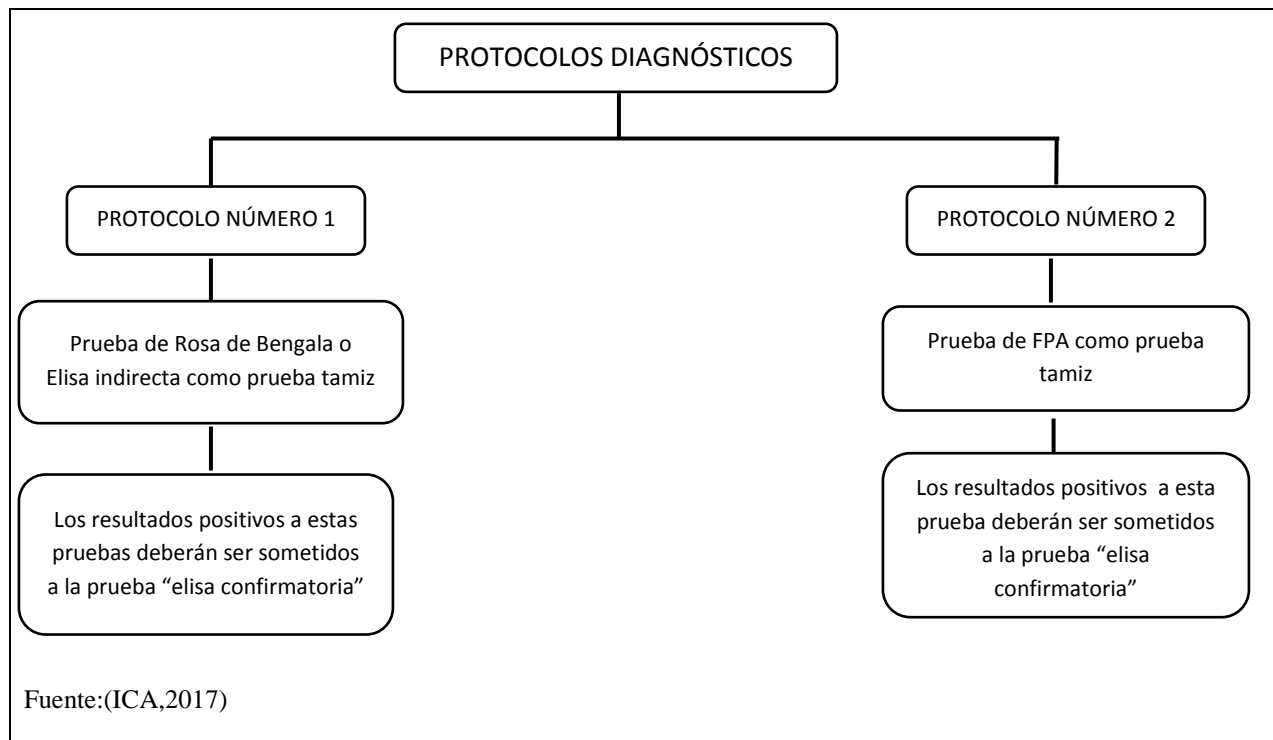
PROTOCOLOS DIAGNÓSTICOS

PROTOCOLO NÚMERO 1

Prueba de Rosa de Bengala o Elisa indirecta como prueba tamiz

Los resultados positivos a estas pruebas deberán ser sometidos a la prueba “elisa confirmatoria”

PROTOCOLO NÚMERO 2

Prueba de FPA como prueba tamiz

Los resultados positivos a esta prueba deberán ser sometidos a la prueba “elisa confirmatoria”

Fuente:(ICA,2017)